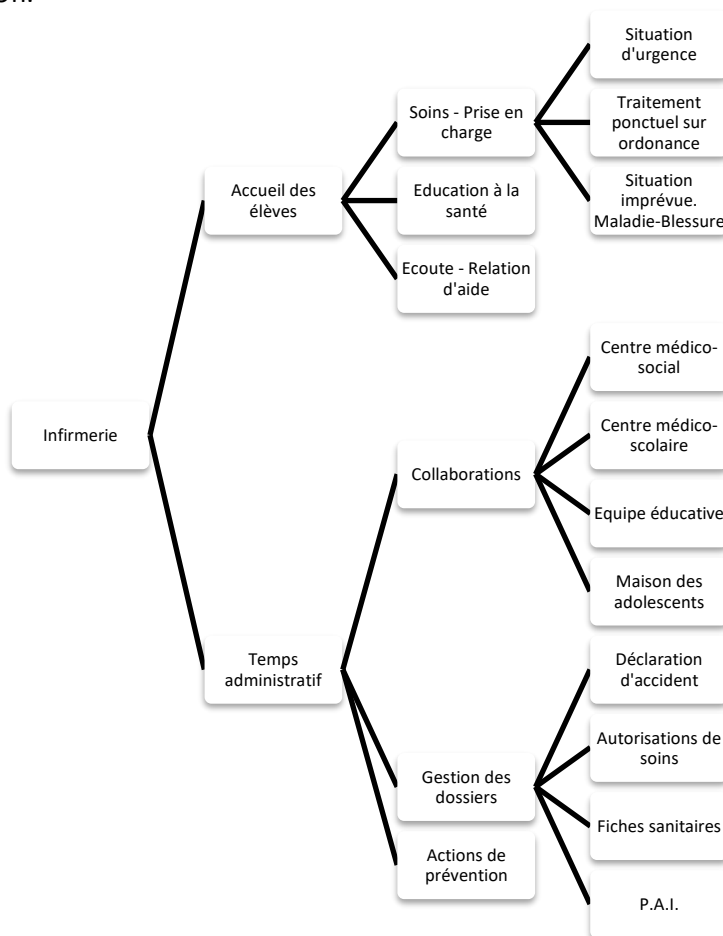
Infirmerie

Accueil des élèves

Soins - Prise en charge

Situation d'urgence

Traitement ponctuel sur ordonance

Situation imprévue. Maladie-Blessure

Education à la santé

Ecoute - Relation d'aide

Temps administratif

Collaborations

Centre médico-social

Centre médico-scolaire

Equipe éducative

Maison des adolescents

Gestion des dossiers

Déclaration d'accident

Autorisations de soins

Fiches sanitaires

P.A.I.

Actions de prévention